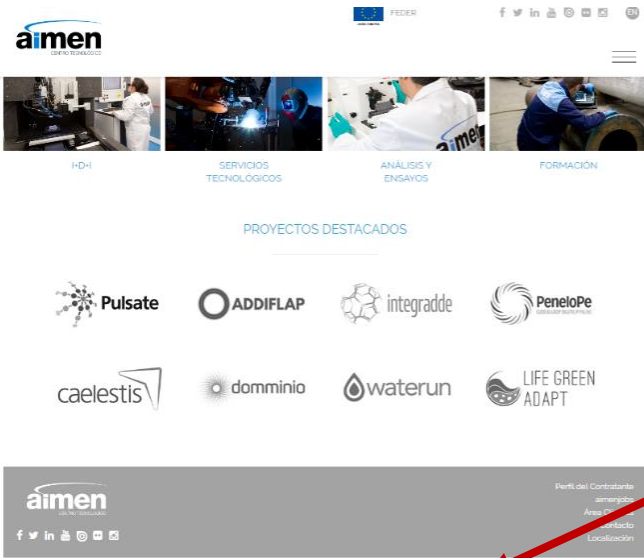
aimen
CENTRO TECNOLÓGICO

FEDER

EN

I+D+I

SERVICIOS TECNOLÓGICOS

ANÁLISIS Y ENSAYOS

FORMACIÓN

PROYECTOS DESTACADOS

Pulsate

ADDIFLAP

integradde

PeneloPe

caelestis

domminio

waterun

LIFE GREEN ADAPT

aimen
CENTRO TECNOLÓGICO

Perfil del Contratante
aimenjobs
Área C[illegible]
Contacto
Localización